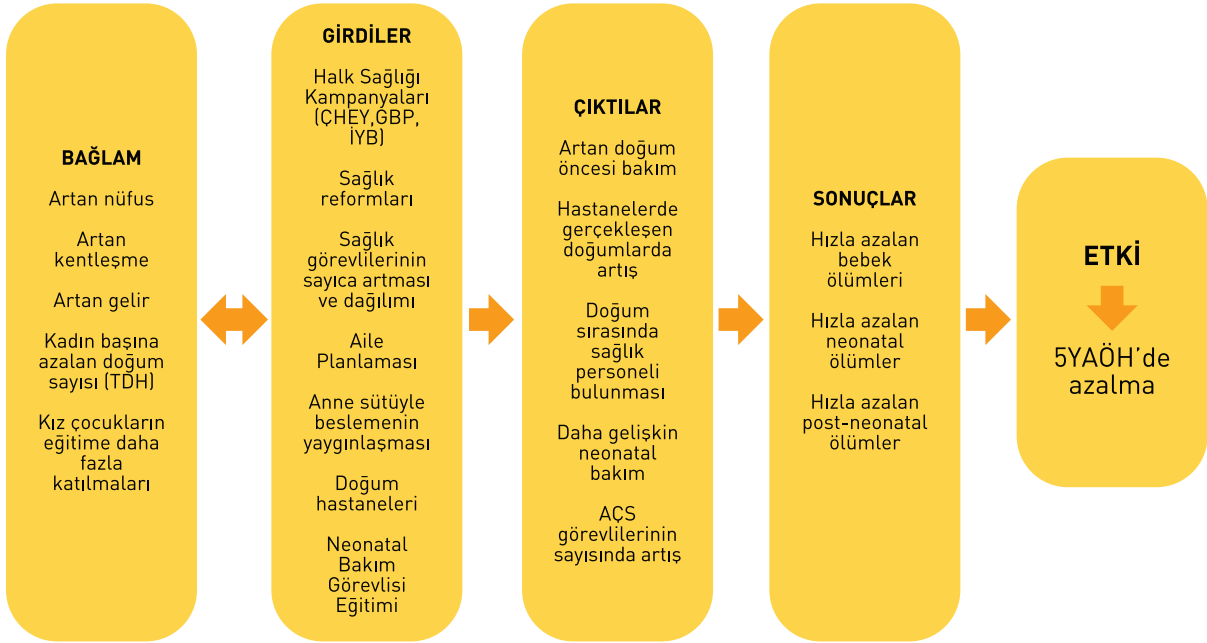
BAĞLAM

Artan nüfus

Artan kentleşme

Artan gelir

Kadın başına azalan doğum sayısı (TDH)

Kız çocukların eğitime daha fazla katılmaları

GİRDİLER

Halk Sağlığı Kampanyaları (ÇHEY,GBP, İYB)

Sağlık reformları

Sağlık görevlilerinin sayıca artması ve dağılımı

Aile Planlaması

Anne sütüyle beslemenin yaygınlaşması

Doğum hastaneleri

Neonatal Bakım Görevlisi Eğitimi

ÇIKTILAR

Artan doğum öncesi bakım

Hastanelerde gerçekleşen doğumlarda artış

Doğum sırasında sağlık personeli bulunması

Daha gelişkin neonatal bakım

AÇS görevlilerinin sayısında artış

SONUÇLAR

Hızla azalan bebek ölümleri

Hızla azalan neonatal ölümler

Hızla azalan post-neonatal ölümler

ETKİ

5YAÖH'de azalma